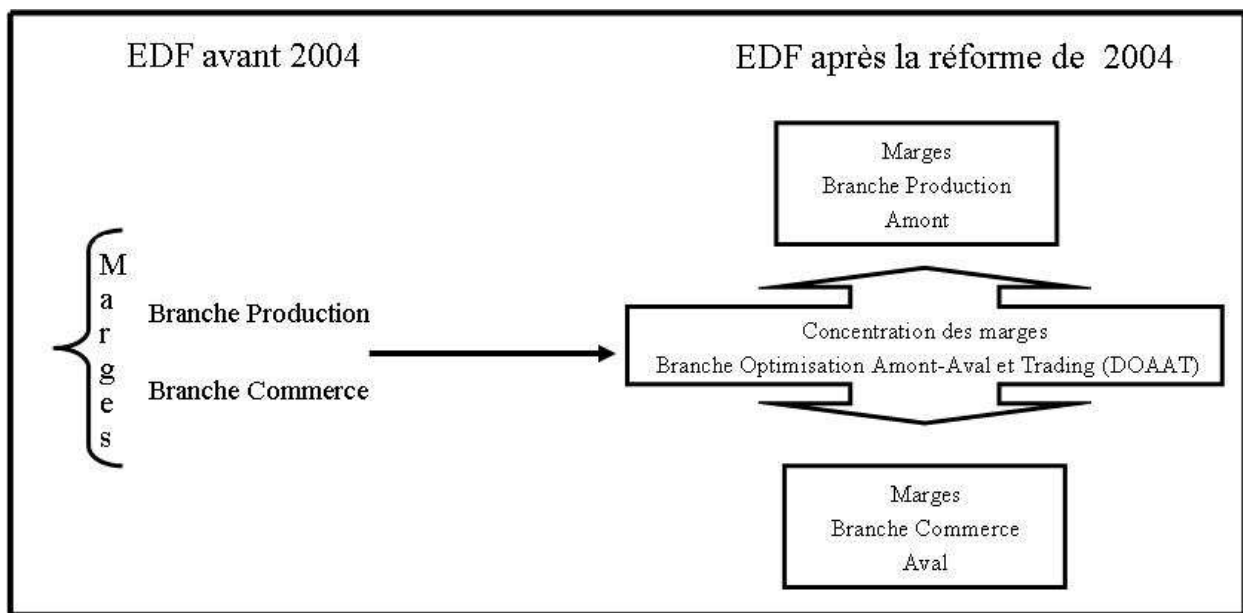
EDF avant 2004

EDF après la réforme de 2004

Marges
Branche Production
Amont

M
a
r
g
e
s

Branche Production

Branche Commerce

Concentration des marges
Branche Optimisation Amont-Aval et Trading (DOAAT)

Marges
Branche Commerce
Aval